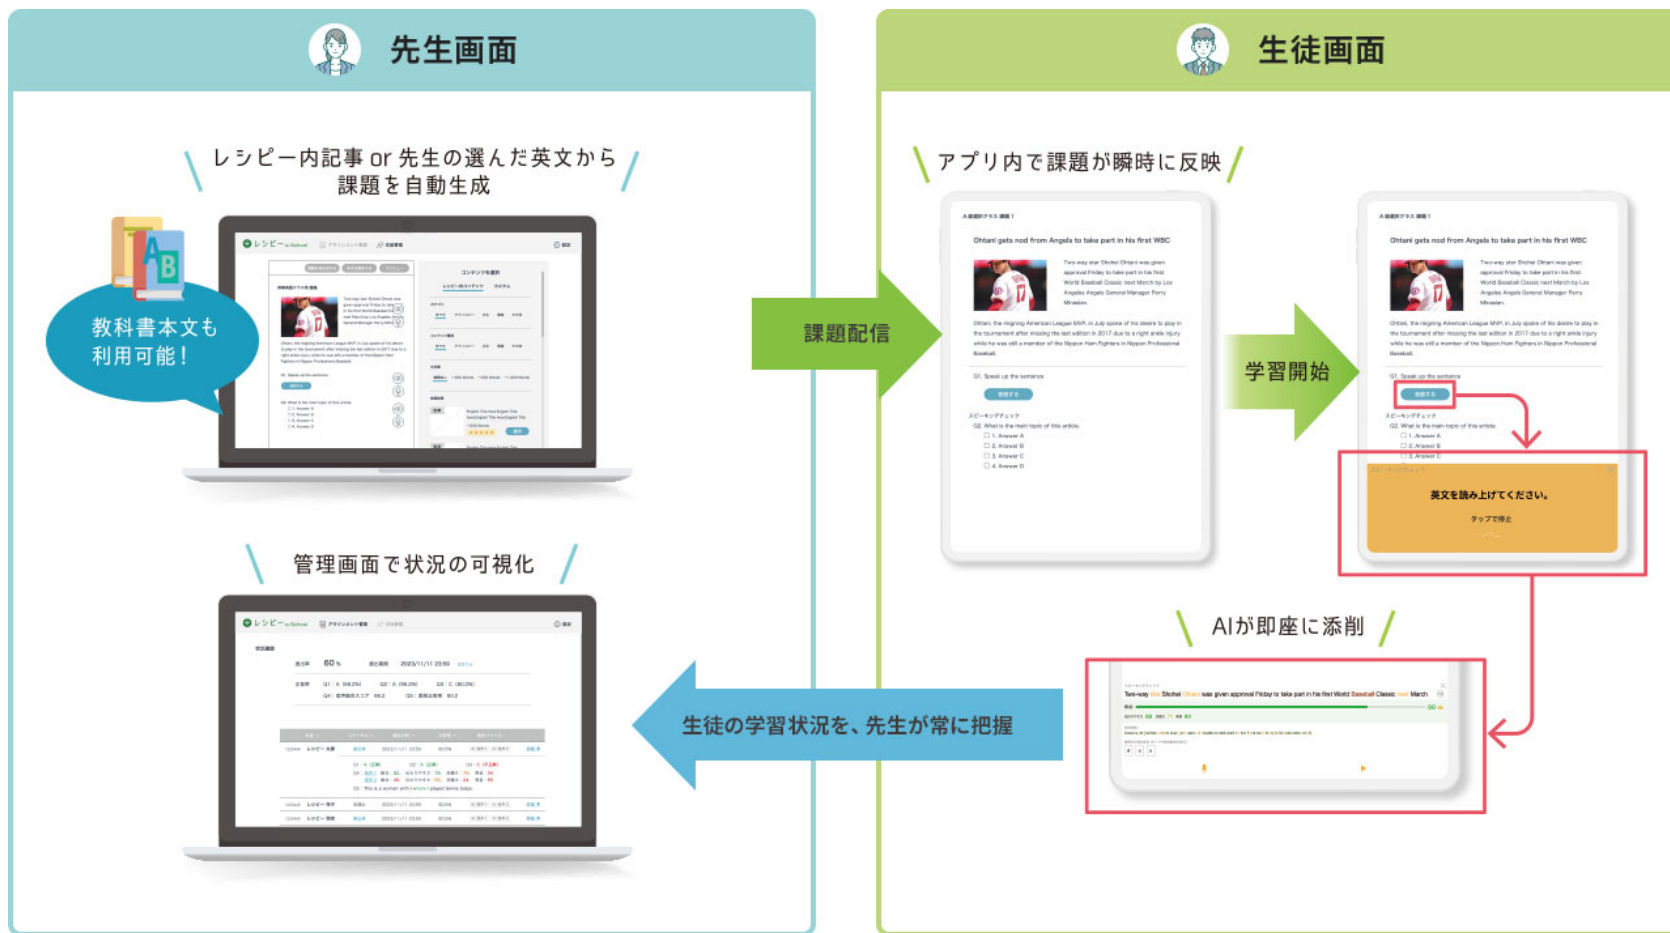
先生画面

レシピー内記事 or 先生の選んだ英文から課題を自動生成

教科書本文も利用可能！

管理画面で状況の可視化

生徒画面

アプリ内で課題が瞬時に反映

課題配信

学習開始

Ohtani gets nod from Angels to take part in his first WBC

Ohtani gets nod from Angels to take part in his first WBC

英文を読み上げてください。

AIが即座に添削

生徒の学習状況を、先生が常に把握